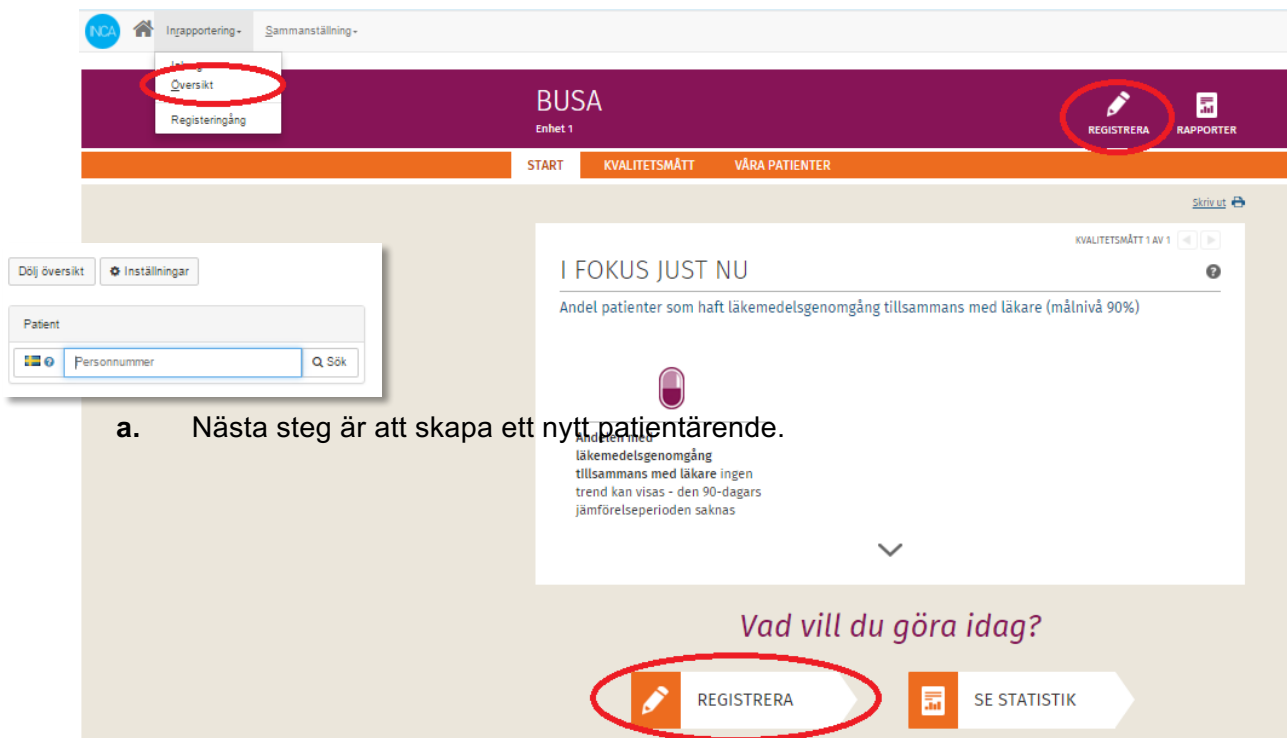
INCA Inrapportering Sammanställning

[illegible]
Översikt
Registeringång

BUSA
Enhet 1

REGISTRERA RAPPORTER

START KVALITETSMÅTT VÅRA PATIENTER

Skriv ut

KVALITETSMÅTT 1 AV 1

I FOKUS JUST NU

Andel patienter som haft läkemedelsgenomgång tillsammans med läkare (målnivå 90%)

Dölj översikt Inställningar

Patient

Personnummer Sök

a. Nästa steg är att skapa ett nytt patientärende.

Andelen med läkemedelsgenomgång tillsammans med läkare ingen trend kan visas - den 90-dagars jämförelseperioden saknas

Vad vill du göra idag?

REGISTRERA

SE STATISTIK